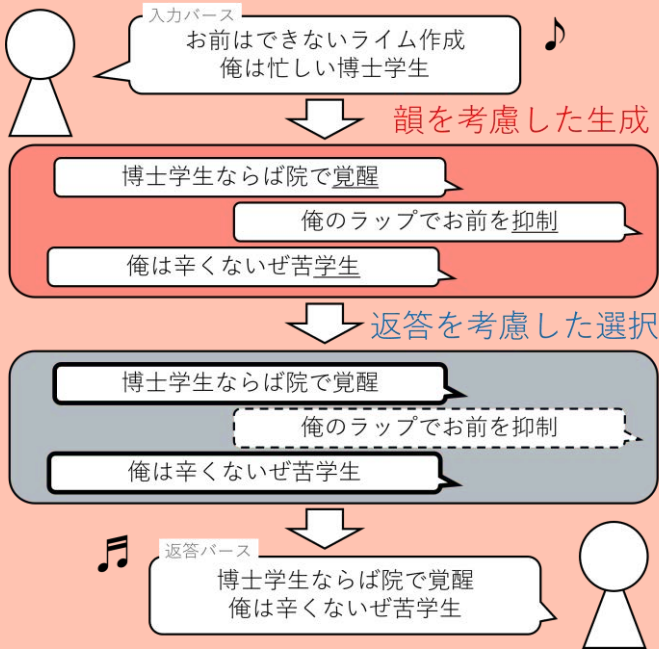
入力バース
お前はできないライム作成
俺は忙しい博士学生

韻を考慮した生成

博士学生ならば院で覚醒
俺のラップでお前を抑制
俺は辛くないぜ苦学生

返答を考慮した選択

博士学生ならば院で覚醒
俺のラップでお前を抑制
俺は辛くないぜ苦学生

返答バース
博士学生ならば院で覚醒
俺は辛くないぜ苦学生